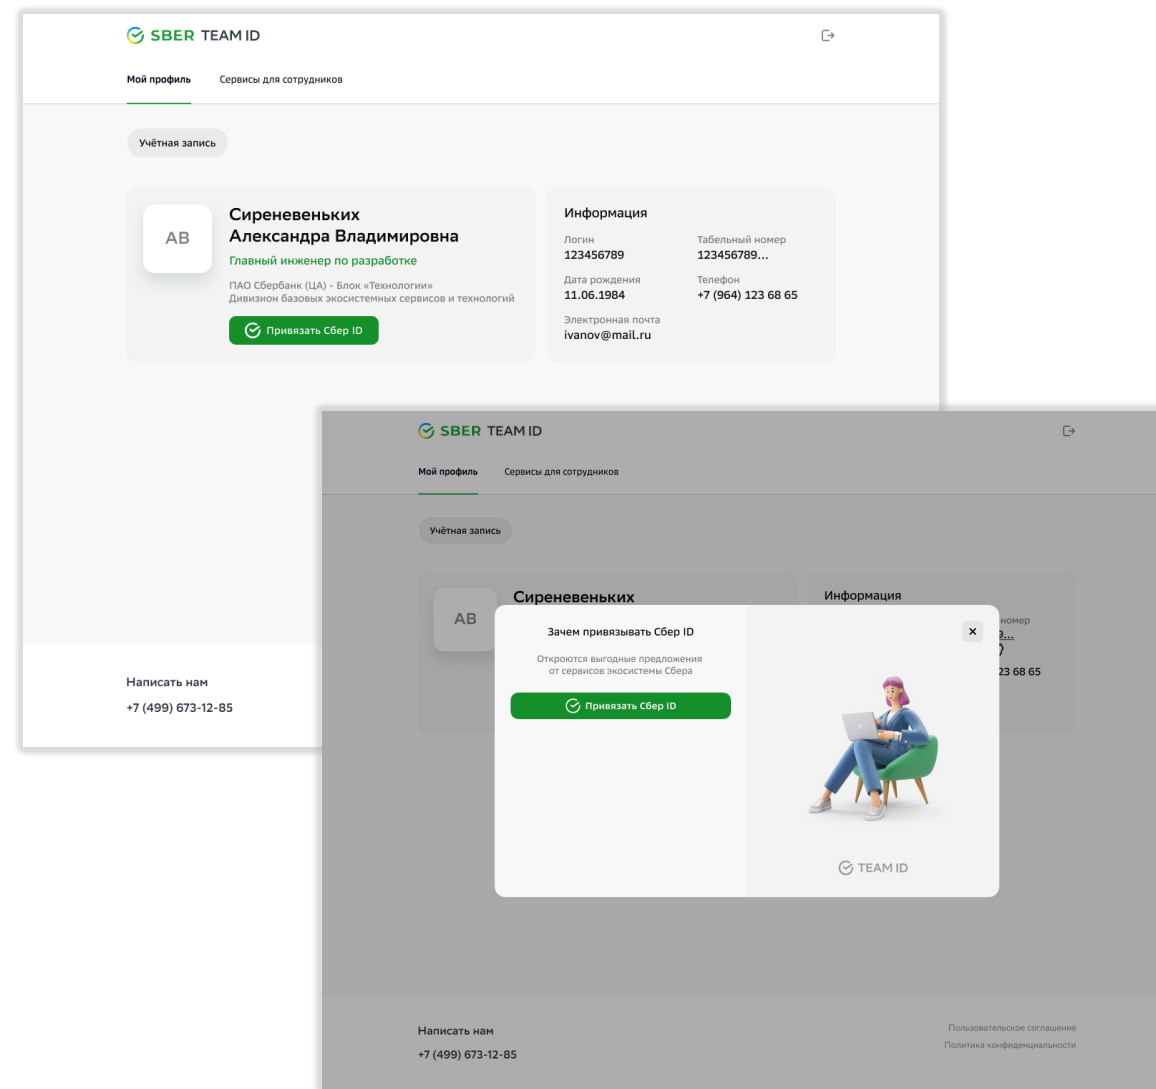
SBER TEAM ID

Мой профиль
Сервисы для сотрудников

Учётная запись

AB

Сиреневеньких
Александра Владимировна
Главный инженер по разработке
ПАО Сбербанк (ЦА) - Блок «Технологии»
Дивизион базовых экосистемных сервисов и технологий

Привязать Сбер ID

Информация

Логин
123456789

Табельный номер
123456789...

Дата рождения
11.06.1984

Телефон
+7 (964) 123 68 65

Электронная почта
ivanov@mail.ru

Написать нам
+7 (499) 673-12-85

SBER TEAM ID

Мой профиль
Сервисы для сотрудников

Учётная запись

AB

Сиреневеньких

Информация

номер

23 68 65

Зачем привязывать Сбер ID

Откроются выгодные предложения от сервисов экосистемы Сбера

Привязать Сбер ID

×

TEAM ID

Написать нам
+7 (499) 673-12-85

Пользовательское соглашение
Политика конфиденциальности